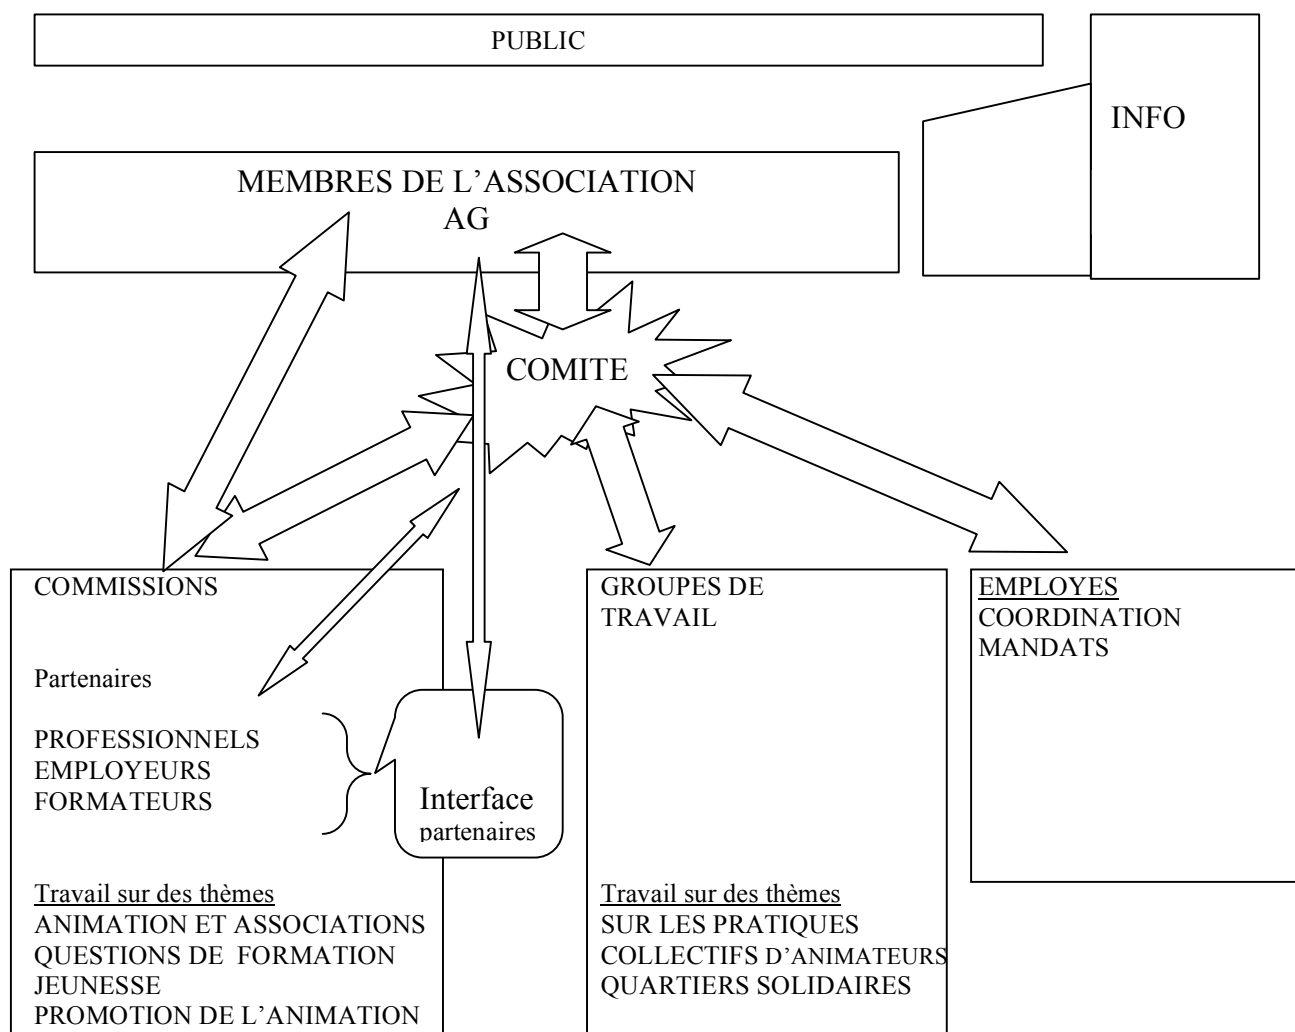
PUBLIC

INFO

MEMBRES DE L'ASSOCIATION
AG

COMITE

COMMISSIONS

Partenaires

PROFESSIONNELS
EMPLOYEURS
FORMATEURS

Interface partenaires

Travail sur des thèmes
ANIMATION ET ASSOCIATIONS
QUESTIONS DE FORMATION
JEUNESSE
PROMOTION DE L'ANIMATION

GROUPES DE TRAVAIL

Travail sur des thèmes
SUR LES PRATIQUES
COLLECTIFS D'ANIMATEURS
QUARTIERS SOLIDAIRES

EMPLOYES
COORDINATION
MANDATS